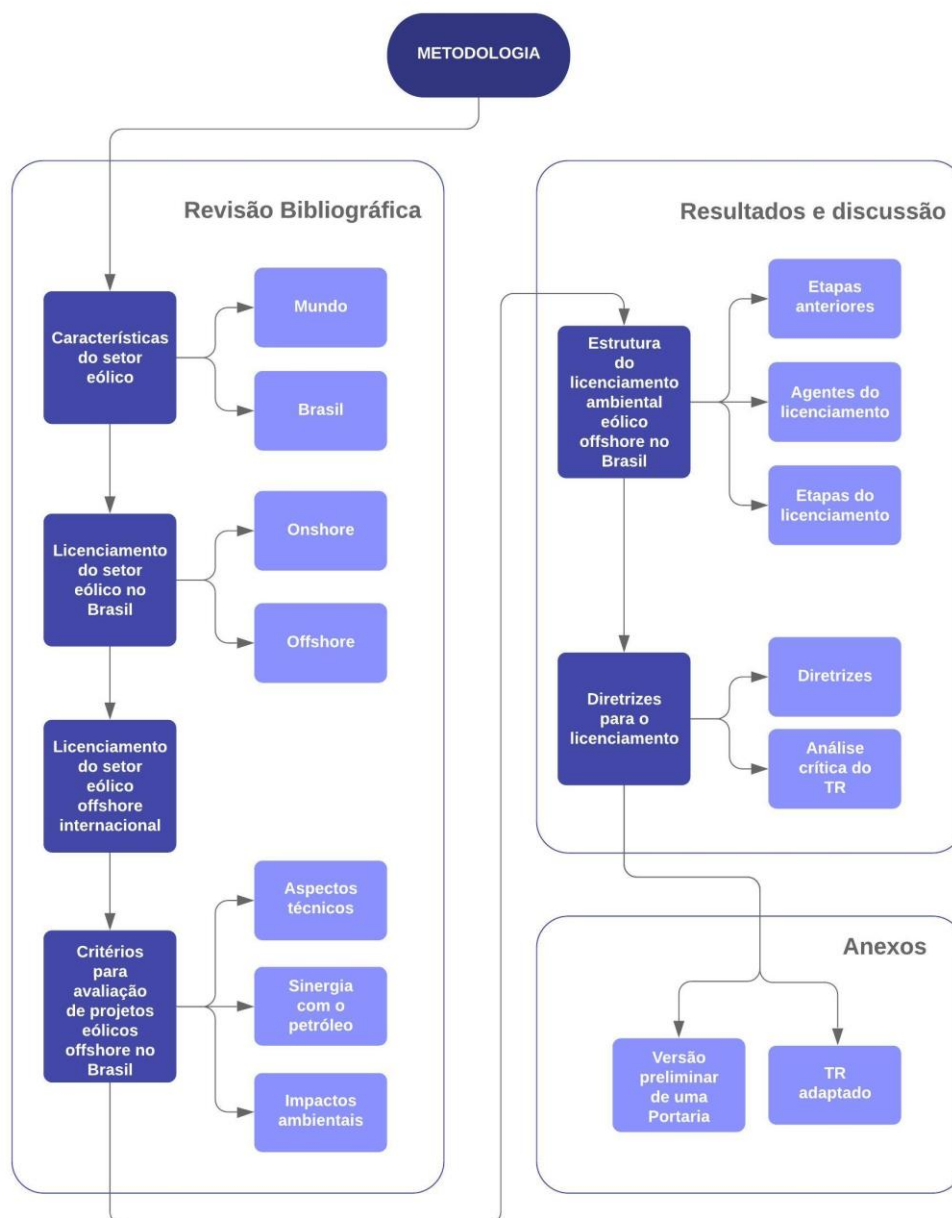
METODOLOGIA

Revisão Bibliográfica

Características do setor eólico

Mundo

Brasil

Licenciamento do setor eólico no Brasil

Onshore

Offshore

Licenciamento do setor eólico offshore internacional

Critérios para avaliação de projetos eólicos offshore no Brasil

Aspectos técnicos

Sinergia com o petróleo

Impactos ambientais

Resultados e discussão

Estrutura do licenciamento ambiental eólico offshore no Brasil

Etapas anteriores

Agentes do licenciamento

Etapas do licenciamento

Diretrizes para o licenciamento

Diretrizes

Análise crítica do TR

Anexos

Versão preliminar de uma Portaria

TR adaptado